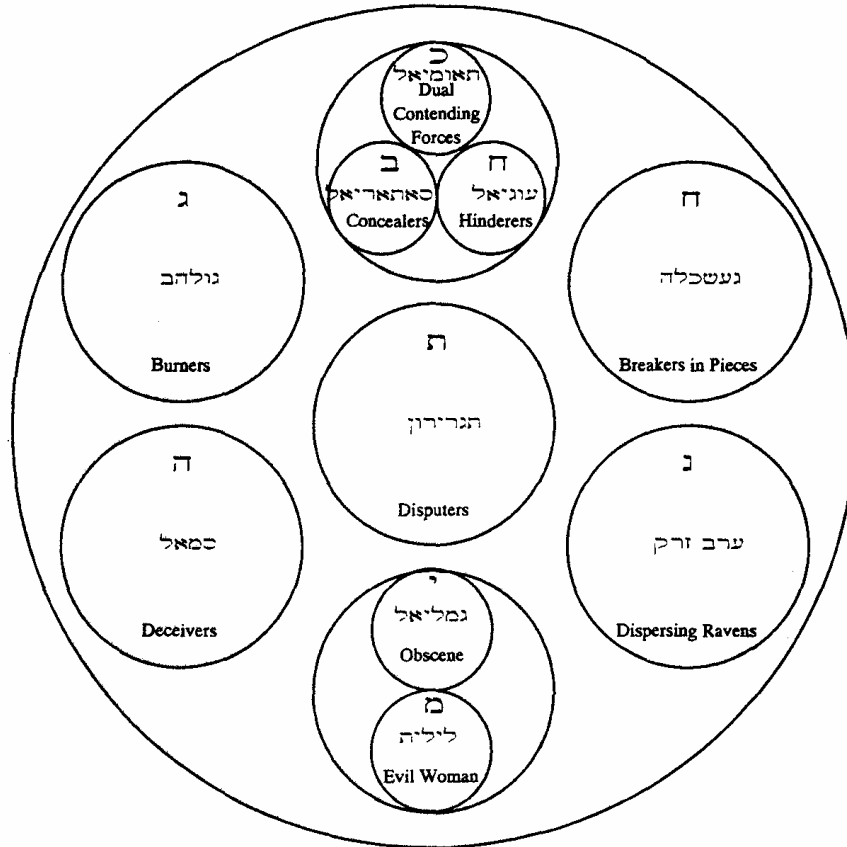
כ
תאומיאל
Dual Contending Forces

ב
סאתאריאל
Concealers

ח
עוגיאל
Hinderers

ג
גולהב
Burners

ח
געשכלה
Breakers in Pieces

ת
תגרירון
Disputers

ה
סמאל
Deceivers

נ
ערב זרק
Dispersing Ravens

י
גמליאל
Obscene

מ
לילית
Evil Woman